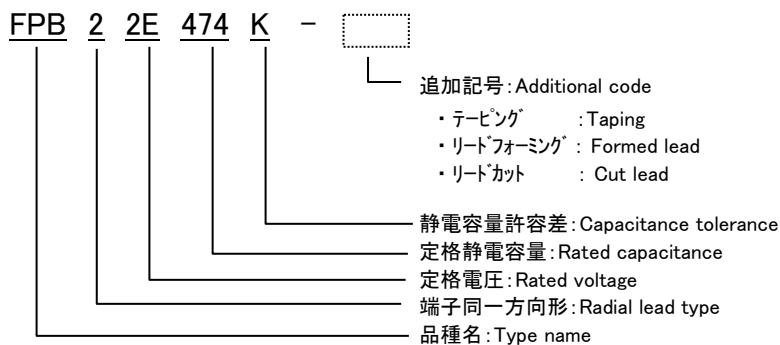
FPB 2 2E 474 K -

追加記号：Additional code
・テーピング　：Taping
・リードフォーミング：Formed lead
・リードカット　：Cut lead

静電容量許容差：Capacitance tolerance
定格静電容量：Rated capacitance
定格電圧：Rated voltage
端子同一方向形：Radial lead type
品種名：Type name